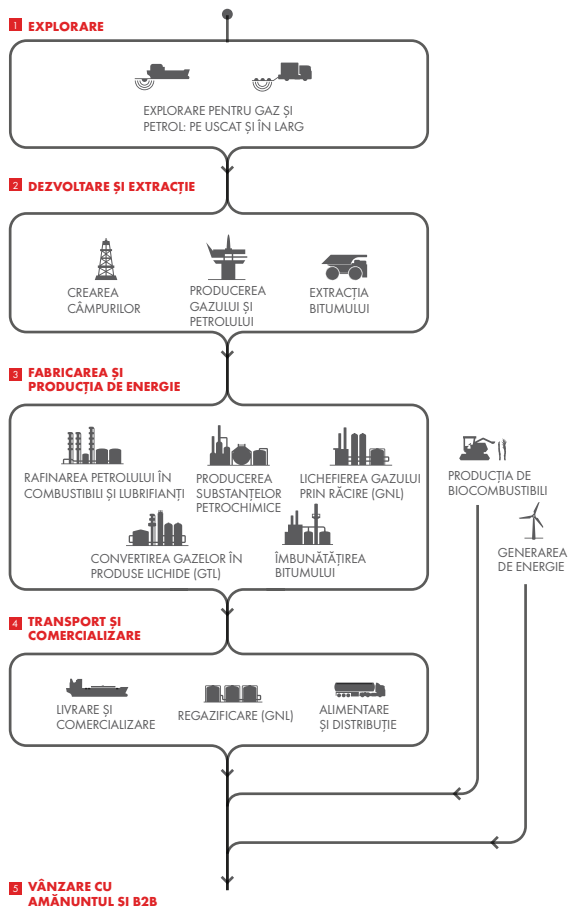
1 EXPLORARE

EXPLORARE PENTRU GAZ ȘI PETROL: PE USCAT ȘI ÎN LARG

2 DEZVOLTARE ȘI EXTRACȚIE

CREAREA CÂMPURILOR

PRODUCEREA GAZULUI ȘI PETROLULUI

EXTRACȚIA BITUMULUI

3 FABRICAREA ȘI PRODUCȚIA DE ENERGIE

RAFINAREA PETROLULUI ÎN COMBUSTIBILI ȘI LUBRIFIANȚI

PRODUCEREA SUBSTANȚELOR PETROCHIMICE

LICHEFIEREA GAZULUI PRIN RĂCIRE (GNL)

CONVERTIREA GAZELOR ÎN PRODUSE LICHIDE (GTL)

ÎMBUNĂTĂȚIREA BITUMULUI

PRODUCȚIA DE BIOCOMBUSTIBILI

GENERAREA DE ENERGIE

4 TRANSPORT ȘI COMERCIALIZARE

LIVRARE ȘI COMERCIALIZARE

REGAZIFICARE (GNL)

ALIMENTARE ȘI DISTRIBUȚIE

5 VÂNZARE CU AMĂNUNTUL ȘI B2B